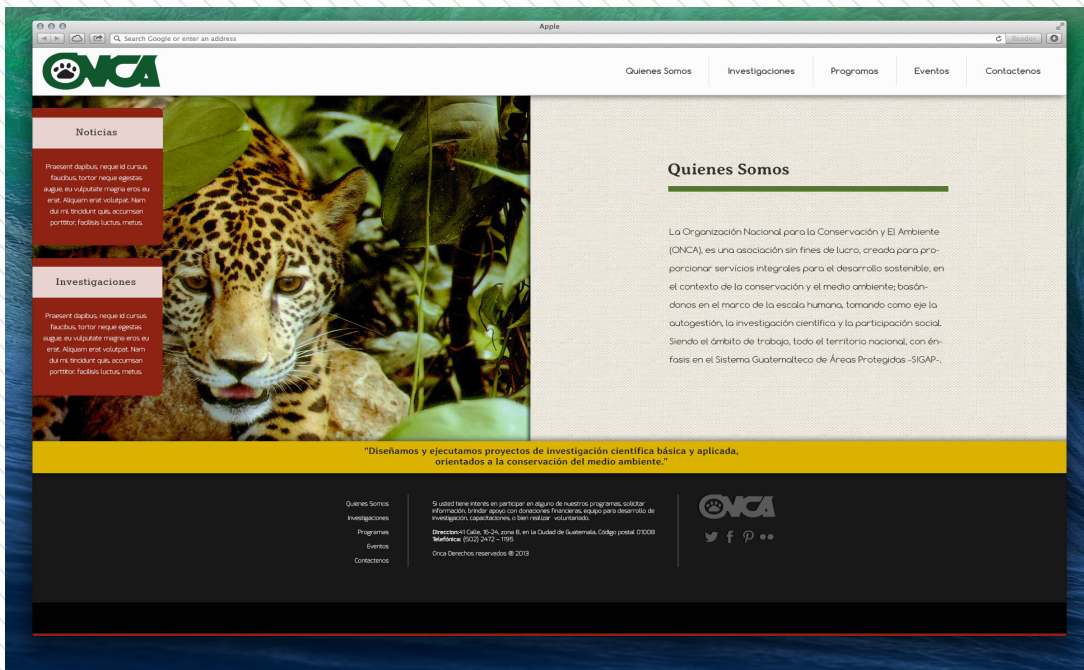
Apple

Search Google or enter an address

Reader

ONCA

Quienes Somos | Investigaciones | Programas | Eventos | Contactenos

Noticias

Praesent dapibus, neque id cursus faucibus, tortor neque egestas augue, eu vulputate magna eros eu erat. Aliquam erat volutpat. Nam dui mi, tincidunt quis, accumsan porttitor, facilisis luctus, metus.

Investigaciones

Praesent dapibus, neque id cursus faucibus, tortor neque egestas augue, eu vulputate magna eros eu erat. Aliquam erat volutpat. Nam dui mi, tincidunt quis, accumsan porttitor, facilisis luctus, metus.

Quienes Somos

La Organización Nacional para la Conservación y El Ambiente (ONCA), es una asociación sin fines de lucro, creada para proporcionar servicios integrales para el desarrollo sostenible, en el contexto de la conservación y el medio ambiente; basándonos en el marco de la escala humana, tomando como eje la autogestión, la investigación científica y la participación social. Siendo el ámbito de trabajo, todo el territorio nacional, con énfasis en el Sistema Guatemalteco de Áreas Protegidas -SIGAP-.

"Diseñamos y ejecutamos proyectos de investigación científica básica y aplicada, orientados a la conservación del medio ambiente."

Quienes Somos
Investigaciones
Programas
Eventos
Contactenos

Si usted tiene interés en participar en alguno de nuestros programas, solicitar información, brindar apoyo con donaciones financieras, equipo para desarrollo de investigación, capacitaciones, o bien realizar voluntariado.

Direccion: 4 Calle, 16-24, zona 8, en la Ciudad de Guatemala, Código postal: 01008
Telefonos: (502) 2472 - 1195

Onca Derechos reservados ® 2013

ONCA